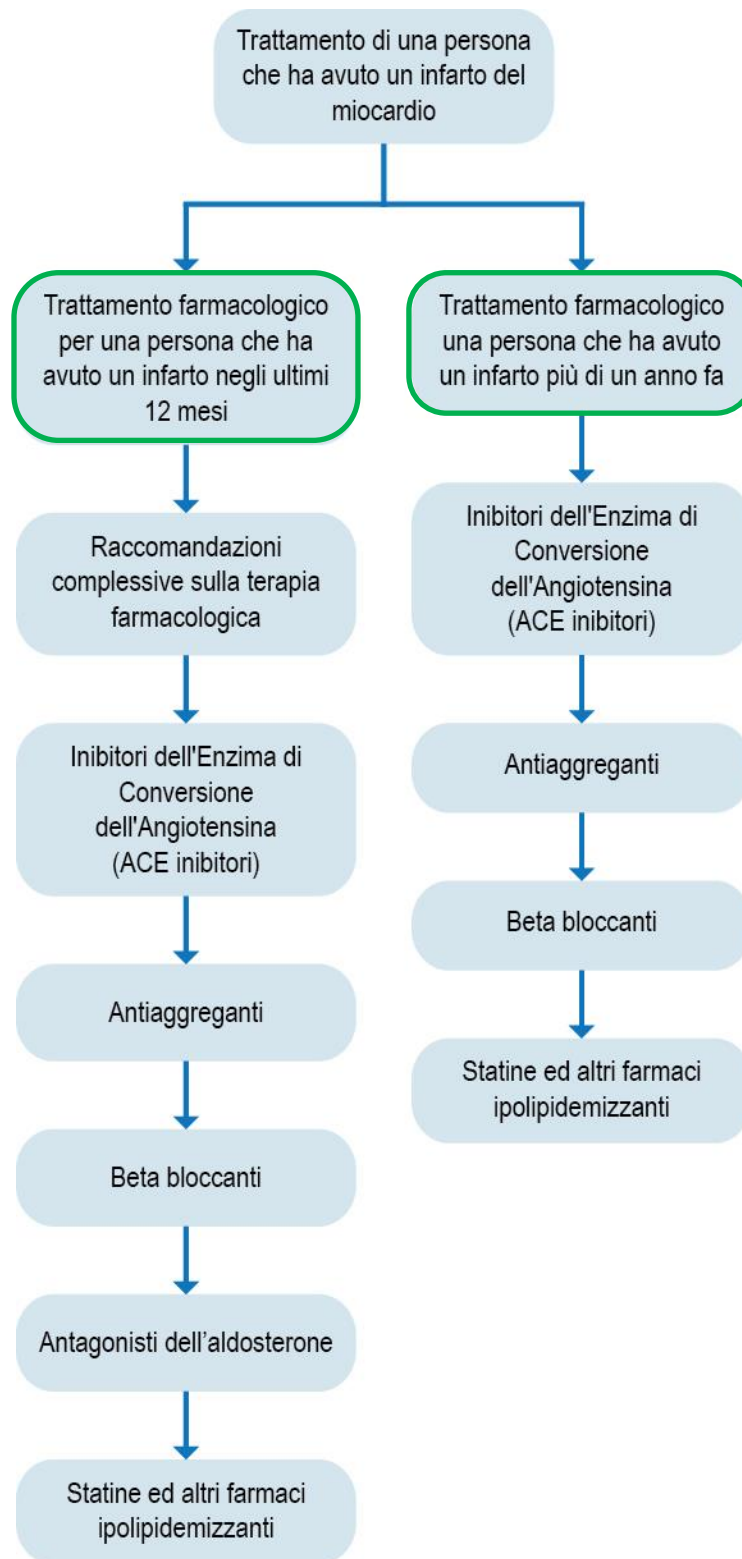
Trattamento di una persona che ha avuto un infarto del miocardio

Trattamento farmacologico per una persona che ha avuto un infarto negli ultimi 12 mesi

Raccomandazioni complessive sulla terapia farmacologica

Inibitori dell'Enzima di Conversione dell'Angiotensina (ACE inibitori)

Antiaggreganti

Beta bloccanti

Antagonisti dell'aldosterone

Statine ed altri farmaci ipolipidemizzanti

Trattamento farmacologico una persona che ha avuto un infarto più di un anno fa

Inibitori dell'Enzima di Conversione dell'Angiotensina (ACE inibitori)

Antiaggreganti

Beta bloccanti

Statine ed altri farmaci ipolipidemizzanti